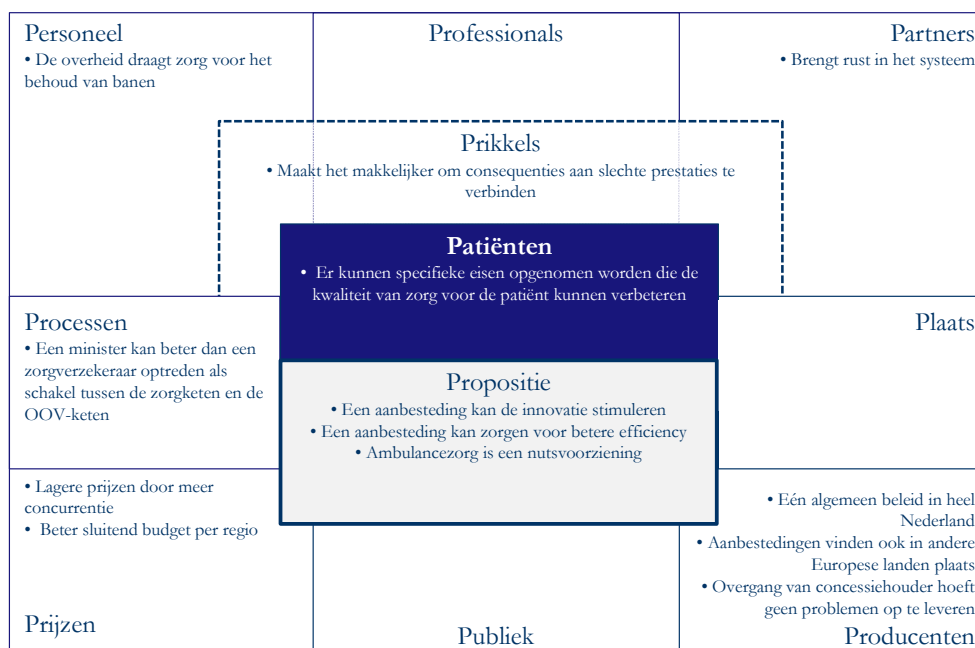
Personeel
• De overheid draagt zorg voor het behoud van banen

Professionals

Partners
• Brengt rust in het systeem

Prikkels
• Maakt het makkelijker om consequenties aan slechte prestaties te verbinden

Patiënten
• Er kunnen specifieke eisen opgenomen worden die de kwaliteit van zorg voor de patiënt kunnen verbeteren

Processen
• Een minister kan beter dan een zorgverzekeraar optreden als schakel tussen de zorgketen en de OOV-keten

Plaats

Propositie
• Een aanbesteding kan de innovatie stimuleren
• Een aanbesteding kan zorgen voor betere efficiency
• Ambulancezorg is een nutsvoorziening

• Lagere prijzen door meer concurrentie
• Beter sluitend budget per regio

• Eén algemeen beleid in heel Nederland
• Aanbestedingen vinden ook in andere Europese landen plaats
• Overgang van concessiehouder hoeft geen problemen op te leveren

Prijzen

Publiek

Producenten